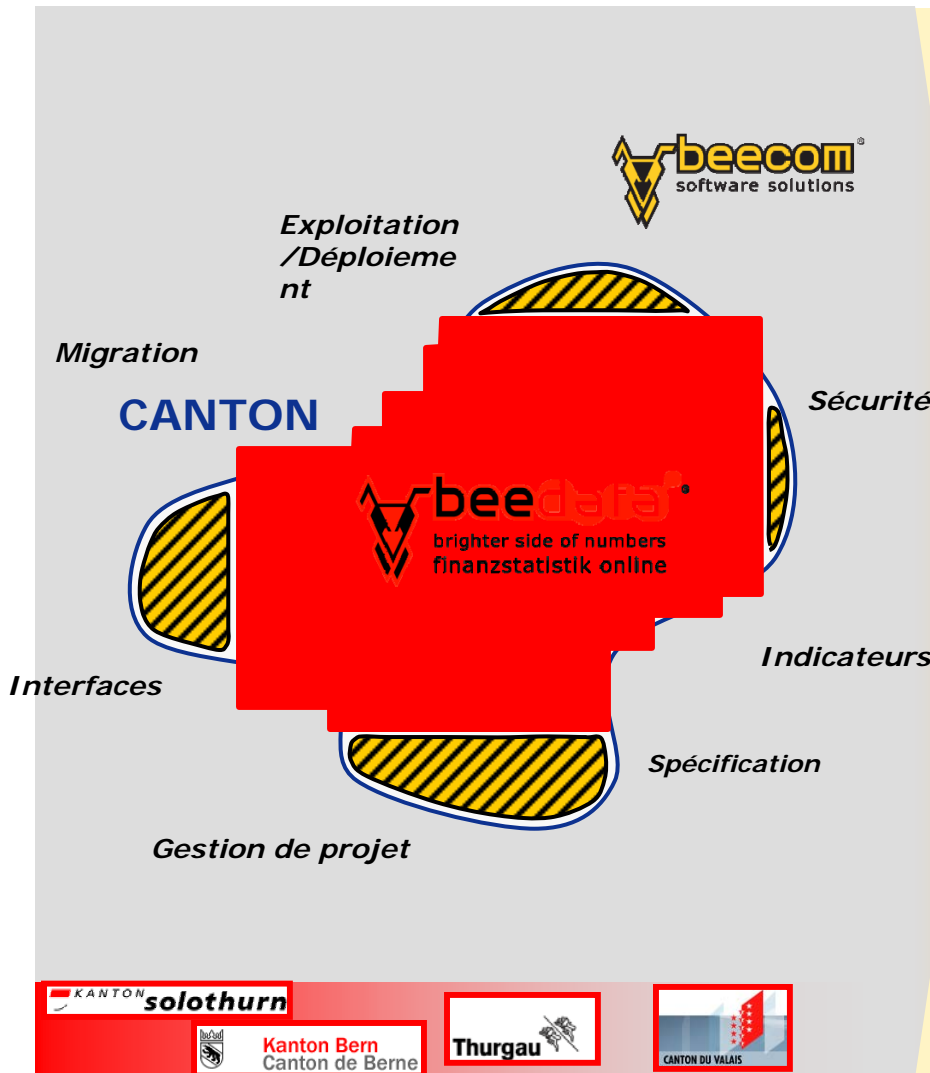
beecom
software solutions

Exploitation /Déploiement

Migration

CANTON

Sécurité

beedata
brighter side of numbers
finanzstatistik online

Indicateurs

Interfaces

Spécification

Gestion de projet

KANTON solothurn

Kanton Bern
Canton de Berne

Thurgau

CANTON DU VALAIS